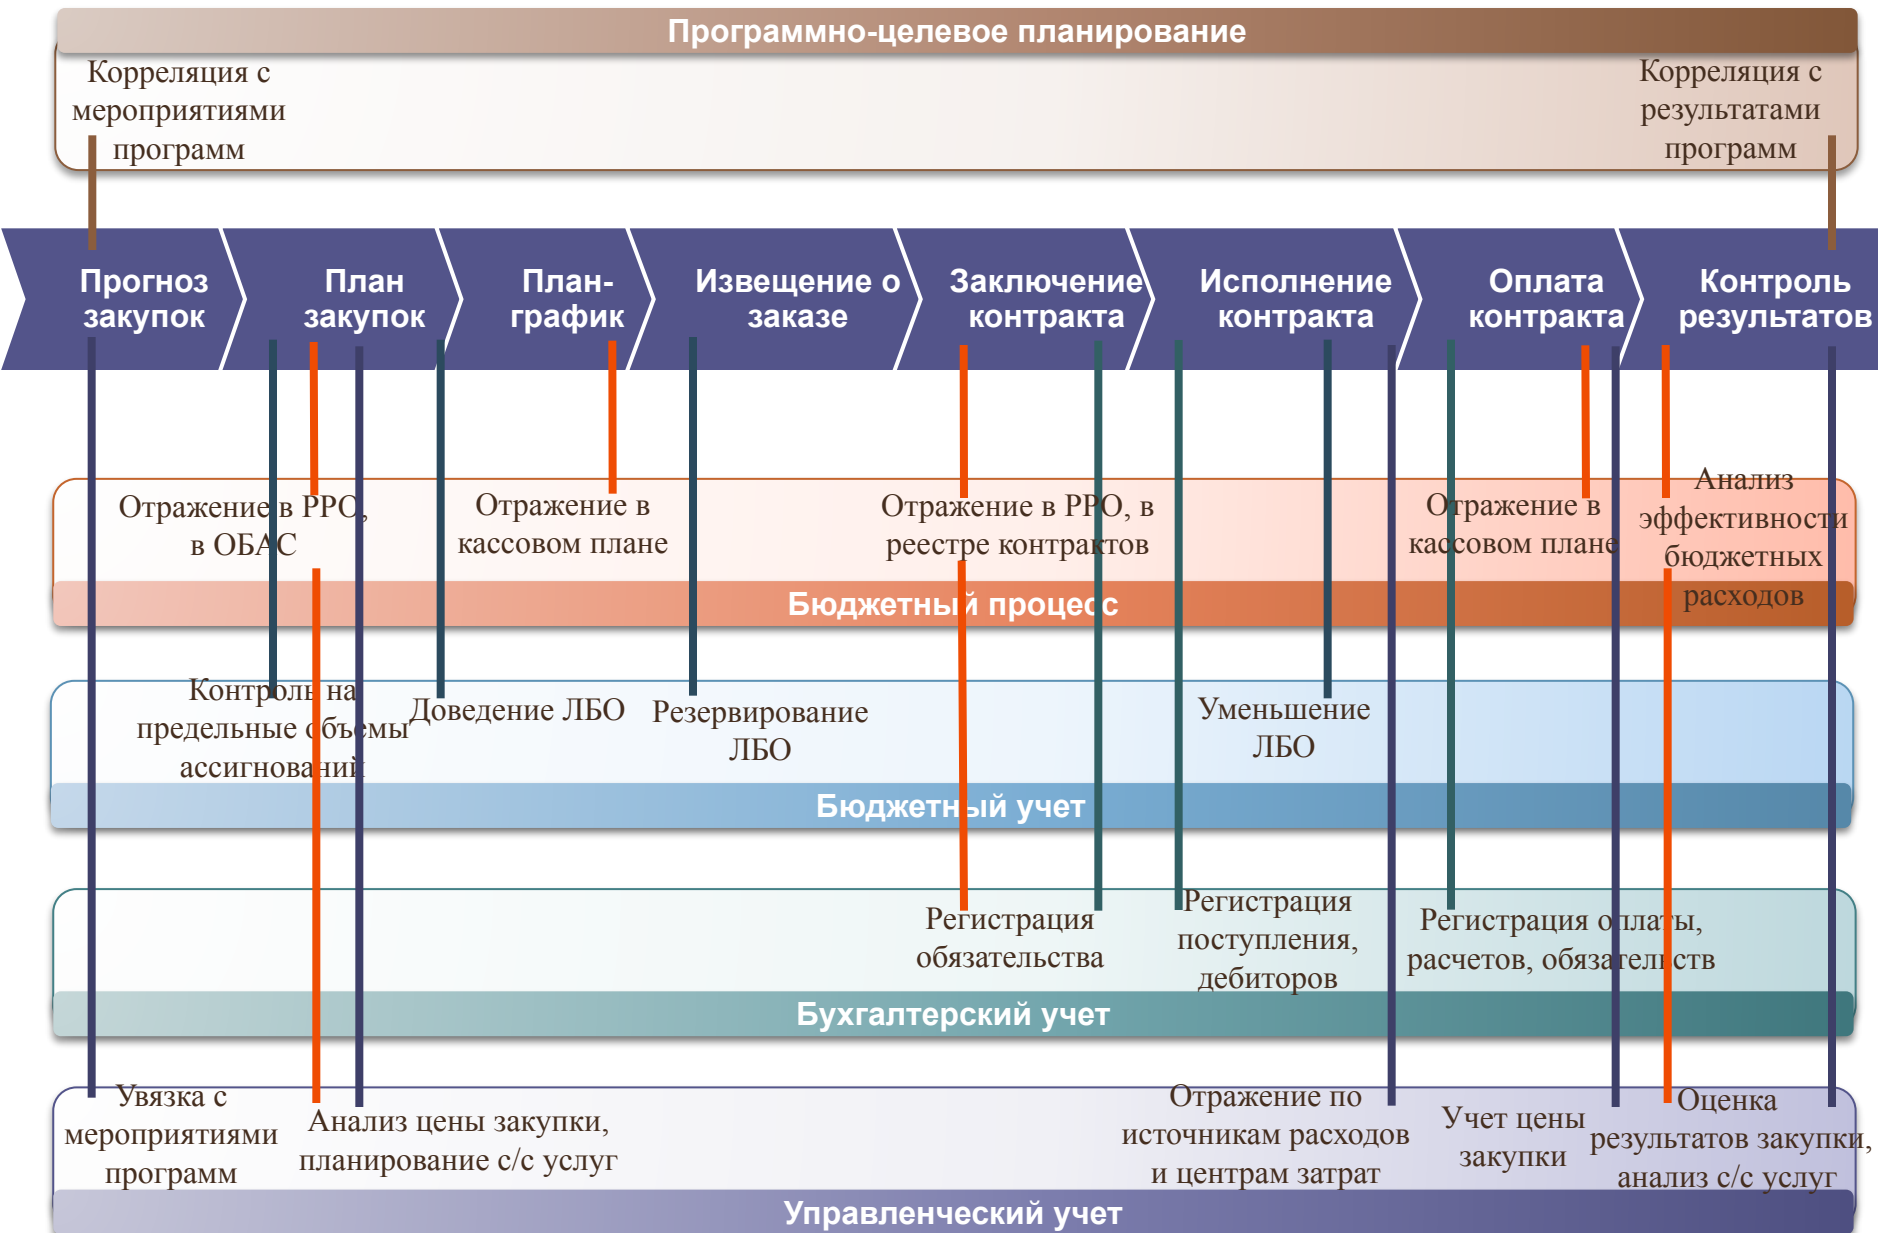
Программно-целевое планирование

Корреляция с мероприятиями программ

Корреляция с результатами программ

Прогноз закупок

План закупок

План-график

Извещение о заказе

Заключение контракта

Исполнение контракта

Оплата контракта

Контроль результатов

Отражение в РРО, в ОБАС

Отражение в кассовом плане

Отражение в РРО, в реестре контрактов

Отражение в кассовом плане

Анализ эффективности бюджетных расходов

Бюджетный процесс

Контроль на предельные объемы ассигнований

Доведение ЛБО

Резервирование ЛБО

Уменьшение ЛБО

Бюджетный учет

Регистрация обязательства

Регистрация поступления, дебиторов

Регистрация оплаты, расчетов, обязательств

Бухгалтерский учет

Увязка с мероприятиями программ

Анализ цены закупки, планирование с/с услуг

Отражение по источникам расходов и центрам затрат

Учет цены закупки

Оценка результатов закупки, анализ с/с услуг

Управленческий учет